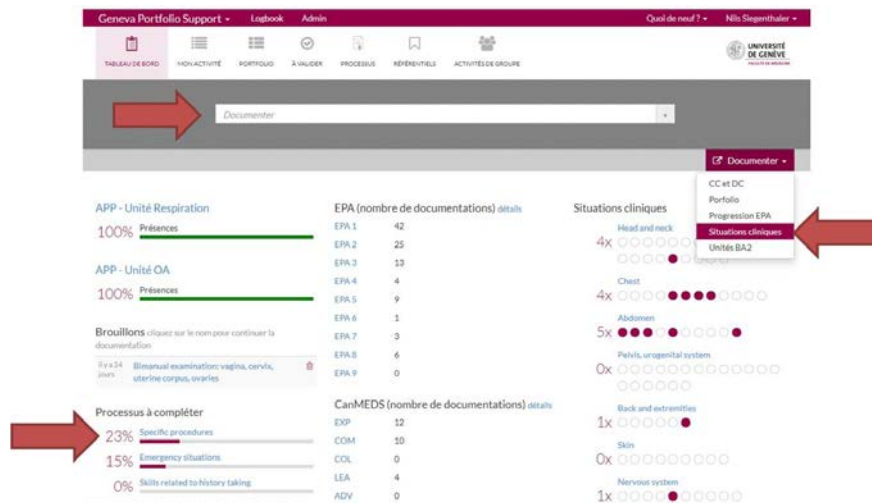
Geneva Portfolio Support ▾ Logbook Admin Quoi de neuf ? ▾ Nils Siegenthaler ▾

TABLEAU DE BORD MON ACTIVITÉ PORTFOLIO À VALIDER PROCESSUS RÉFÉRENTIELS ACTIVITÉS DE GROUPE

UNIVERSITÉ DE GENÈVE FACULTÉ DE MÉDECINE

Documenter

Documenter ▾

CC et DC
Porfolio
Progression EPA
Situations cliniques
Unités BA2

APP - Unité Respiration
100% Présences

APP - Unité OA
100% Présences

Brouillons cliquez sur le nom pour continuer la documentation

Il y a 24 jours Bimanual examination: vagina, cervix, uterine corpus, ovaries

Processus à compléter
23% Specific procedures
15% Emergency situations
0% Skills related to history taking

EPA (nombre de documentations) détails

| | |
|---|---|
| EPA 1 | 42 |
| EPA 2 | 25 |
| EPA 3 | 13 |
| EPA 4 | 4 |
| EPA 5 | 9 |
| EPA 6 | 1 |
| EPA 7 | 3 |
| EPA 8 | 6 |
| EPA 9 | 0 |

CanMEDS (nombre de documentations) détails

| | |
|---|---|
| EXP | 12 |
| COM | 10 |
| COL | 0 |
| LEA | 4 |
| ADV | 0 |

Situations cliniques
4x Head and neck
4x Chest
5x Abdomen
0x Pelvis, urogenital system
1x Back and extremities
0x Skin
1x Nervous system